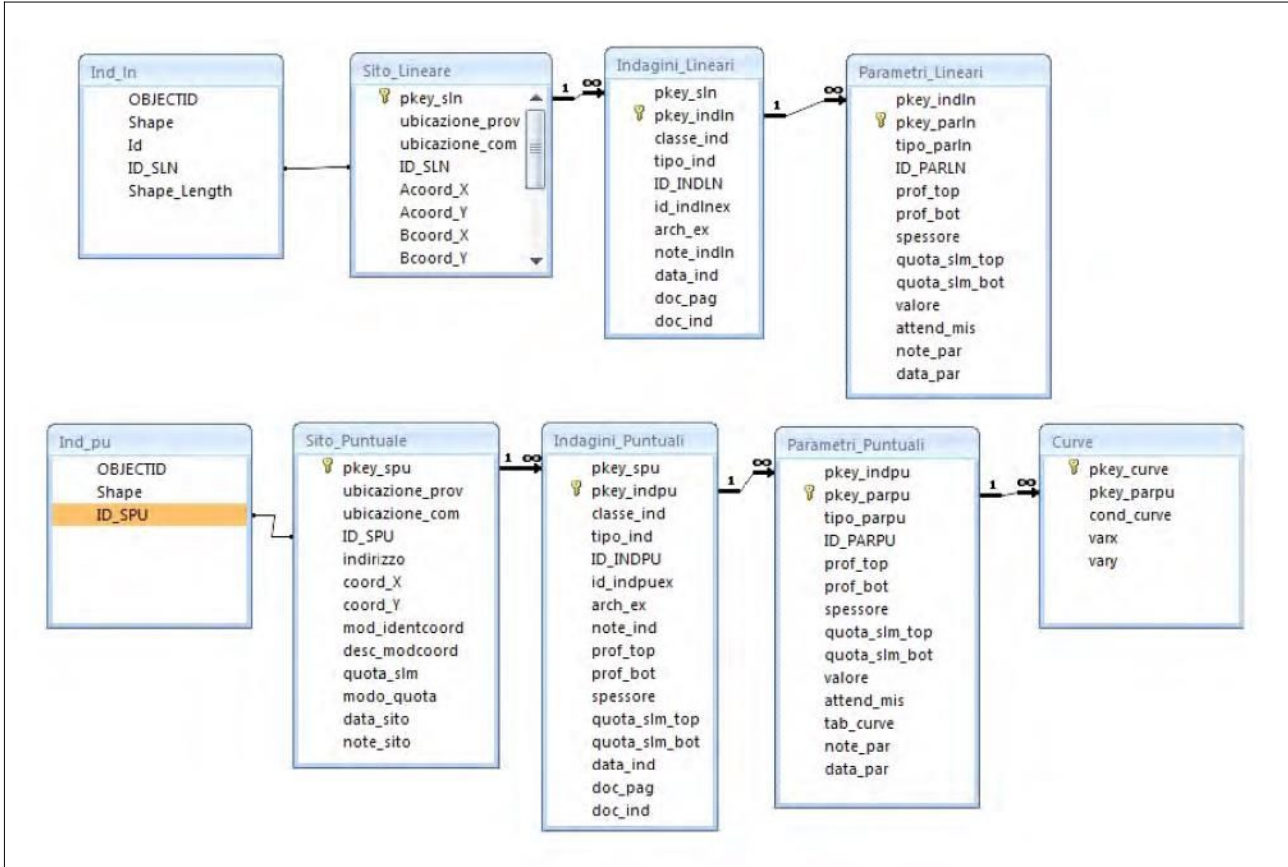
Ind_ln
OBJECTID
Shape
Id
ID_SLN
Shape_Length

Sito_Lineare
pkey_sln
ubicazione_prov
ubicazione_com
ID_SLN
Acoord_X
Acoord_Y
Bcoord_X
Bcoord_Y

1 ∞

Indagini_Lineari
pkey_sln
pkey_indln
classe_ind
tipo_ind
ID_INDLN
id_indlnex
arch_ex
note_indln
data_ind
doc_pag
doc_ind

1 ∞

Parametri_Lineari
pkey_indln
pkey_parln
tipo_parln
ID_PARLN
prof_top
prof_bot
spessore
quota_slm_top
quota_slm_bot
valore
attend_mis
note_par
data_par

Ind_pu
OBJECTID
Shape
ID_SPU

Sito_Puntuale
pkey_spu
ubicazione_prov
ubicazione_com
ID_SPU
indirizzo
coord_X
coord_Y
mod_identcoord
desc_modcoord
quota_slm
modo_quota
data_sito
note_sito

1 ∞

Indagini_Puntuali
pkey_spu
pkey_indpu
classe_ind
tipo_ind
ID_INDPU
id_indpuex
arch_ex
note_ind
prof_top
prof_bot
spessore
quota_slm_top
quota_slm_bot
data_ind
doc_pag
doc_ind

1 ∞

Parametri_Puntuali
pkey_indpu
pkey_parpu
tipo_parpu
ID_PARPU
prof_top
prof_bot
spessore
quota_slm_top
quota_slm_bot
valore
attend_mis
tab_curve
note_par
data_par

1 ∞

Curve
pkey_curve
pkey_parpu
cond_curve
varx
vary